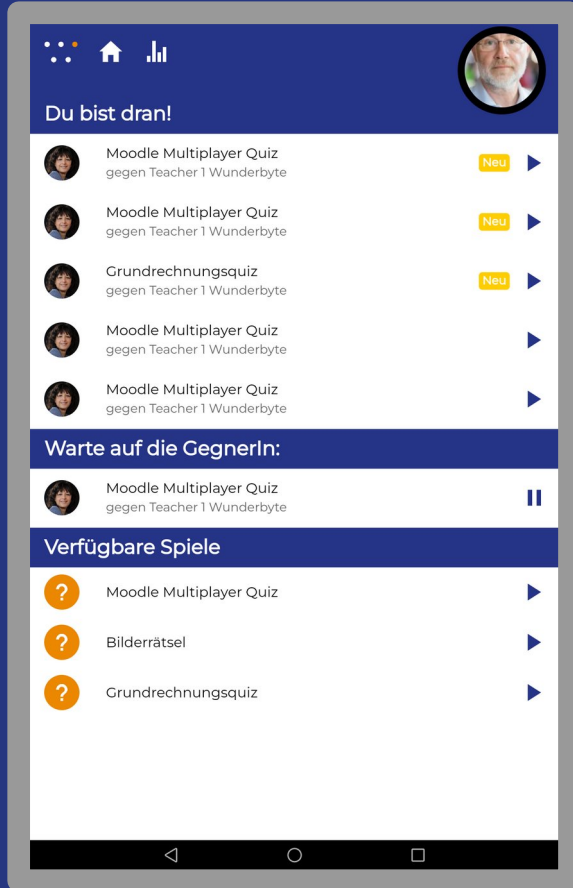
Du bist dran!

Moodle Multiplayer Quiz
gegen Teacher 1 Wunderbyte
Neu

Moodle Multiplayer Quiz
gegen Teacher 1 Wunderbyte
Neu

Grundrechnungsquiz
gegen Teacher 1 Wunderbyte
Neu

Moodle Multiplayer Quiz
gegen Teacher 1 Wunderbyte

Moodle Multiplayer Quiz
gegen Teacher 1 Wunderbyte

Warte auf die GegnerIn:

Moodle Multiplayer Quiz
gegen Teacher 1 Wunderbyte

Verfügbare Spiele

?
Moodle Multiplayer Quiz

?
Bilderrätsel

?
Grundrechnungsquiz